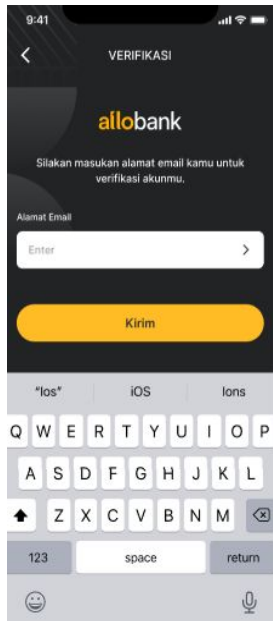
9:41

<

VERIFIKASI

allobank

Silakan masukan alamat email kamu untuk verifikasi akunmu.

Alamat Email

Enter

>

Kirim

"los"

iOS

Ions

Q W E R T Y U I O P

A S D F G H J K L

Z X C V B N M

123

space

return